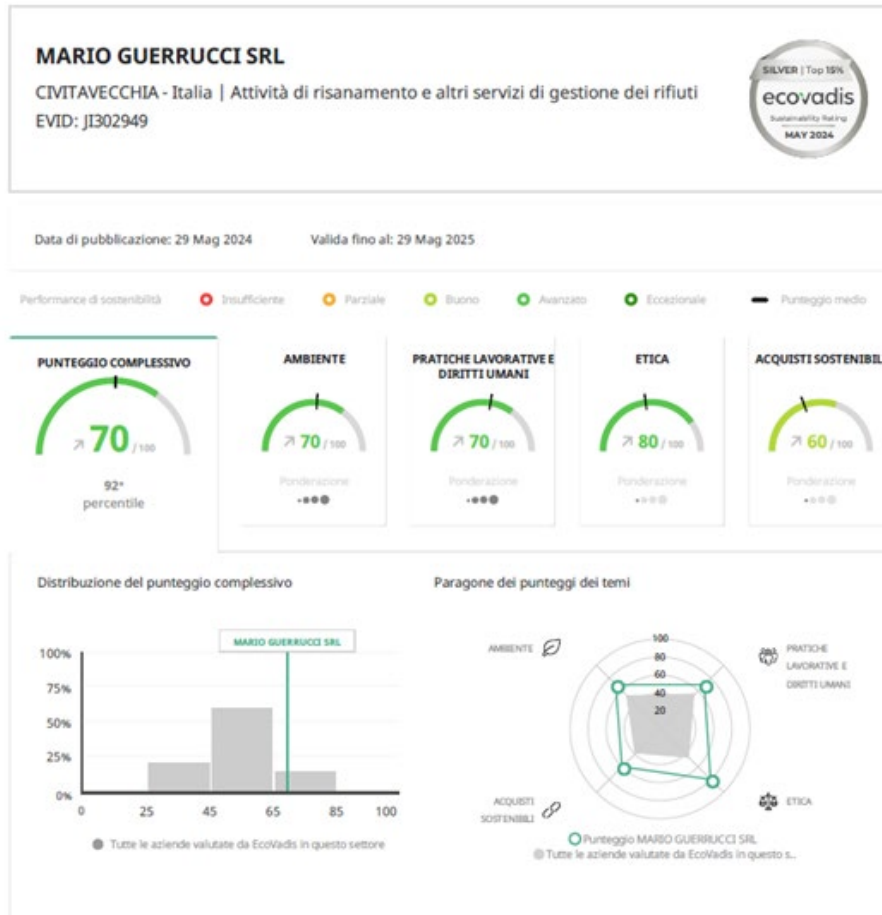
MARIO GUERRUCCI SRL
CIVITAVECCHIA - Italia | Attività di risanamento e altri servizi di gestione dei rifiuti
EVID: JI302949

SILVER | Top 15%
ecovadis
Sustainability Rating
MAY 2024

Data di pubblicazione: 29 Mag 2024
Valida fino al: 29 Mag 2025

Performance di sostenibilità
Insufficiente
Parziale
Buono
Avanzato
Eccezionale
Punteggio medio

PUNTEGGIO COMPLESSIVO
70 /100
92° percentile

AMBIENTE
70 /100
Ponderazione

PRATICHE LAVORATIVE E DIRITTI UMANI
70 /100
Ponderazione

ETICA
80 /100
Ponderazione

ACQUISTI SOSTENIBIL
60 /100
Ponderazione

Distribuzione del punteggio complessivo
MARIO GUERRUCCI SRL
100%
75%
50%
25%
0%
0
25
45
65
85
100
Tutte le aziende valutate da EcoVadis in questo settore

Paragone dei punteggi dei temi
AMBIENTE
PRATICHE LAVORATIVE E DIRITTI UMANI
ETICA
ACQUISTI SOSTENIBILI
100
80
60
40
20
Punteggio MARIO GUERRUCCI SRL
Tutte le aziende valutate da EcoVadis in questo s...